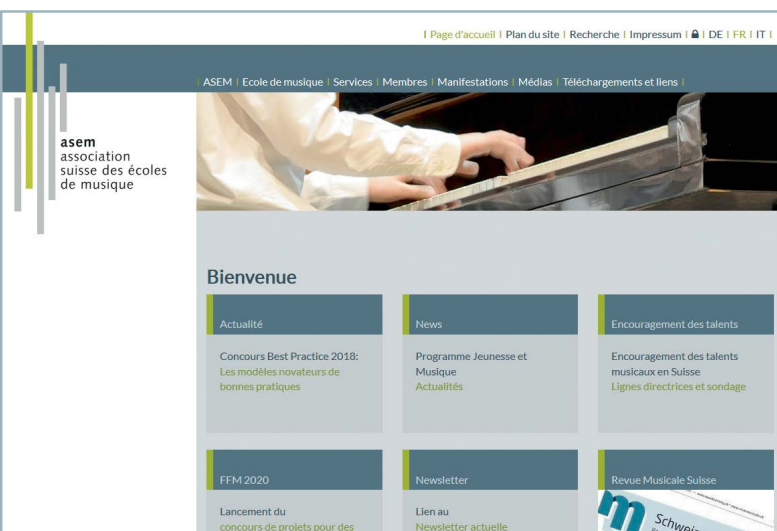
| Page d'accueil | Plan du site | Recherche | Impressum | 🔒 | DE | FR | IT |

| ASEM | Ecole de musique | Services | Membres | Manifestations | Médias | Téléchargements et liens |

asem
association
suisse des écoles
de musique

Bienvenue

Actualité

Concours Best Practice 2018:
Les modèles novateurs de bonnes pratiques

News

Programme Jeunesse et Musique
Actualités

Encouragement des talents

Encouragement des talents musicaux en Suisse
Lignes directrices et sondage

FFM 2020

Lancement du
concours de projets pour des

Newsletter

Lien au
Newsletter actuelle

Revue Musicale Suisse

Schwei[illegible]